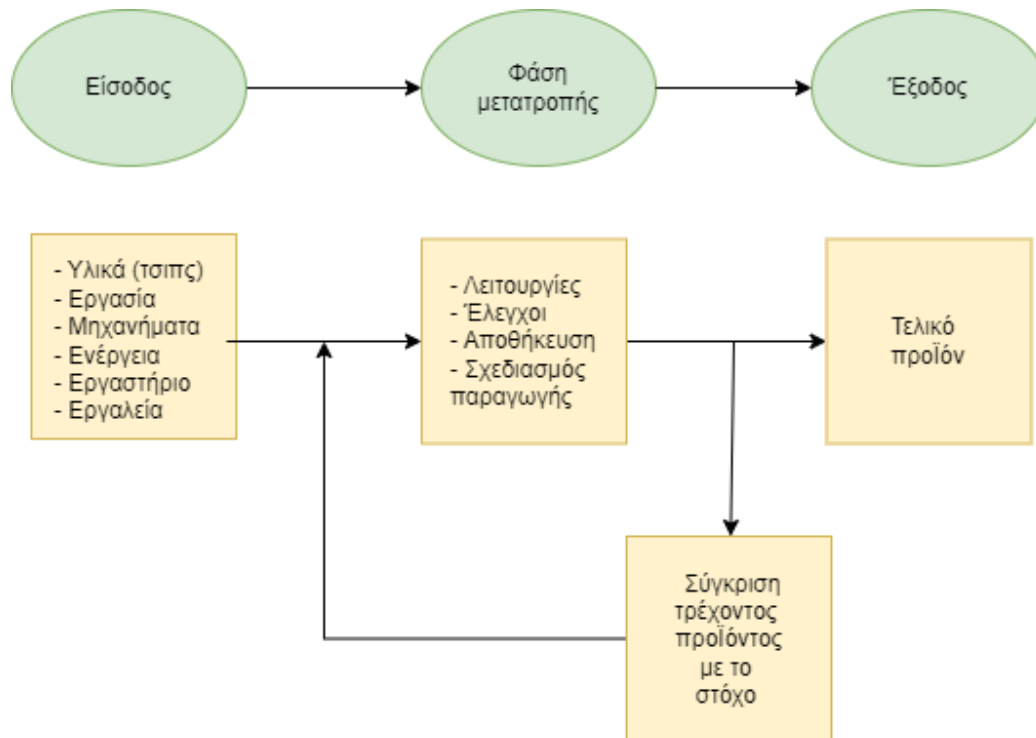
Είσοδος

Φάση μετατροπής

Έξοδος

- Υλικά (τσιπς)
- Εργασία
- Μηχανήματα
- Ενέργεια
- Εργαστήριο
- Εργαλεία

- Λειτουργίες
- Έλεγχοι
- Αποθήκευση
- Σχεδιασμός παραγωγής

Τελικό προΪόν

Σύγκριση τρέχοντος προΪόντος με το στόχο